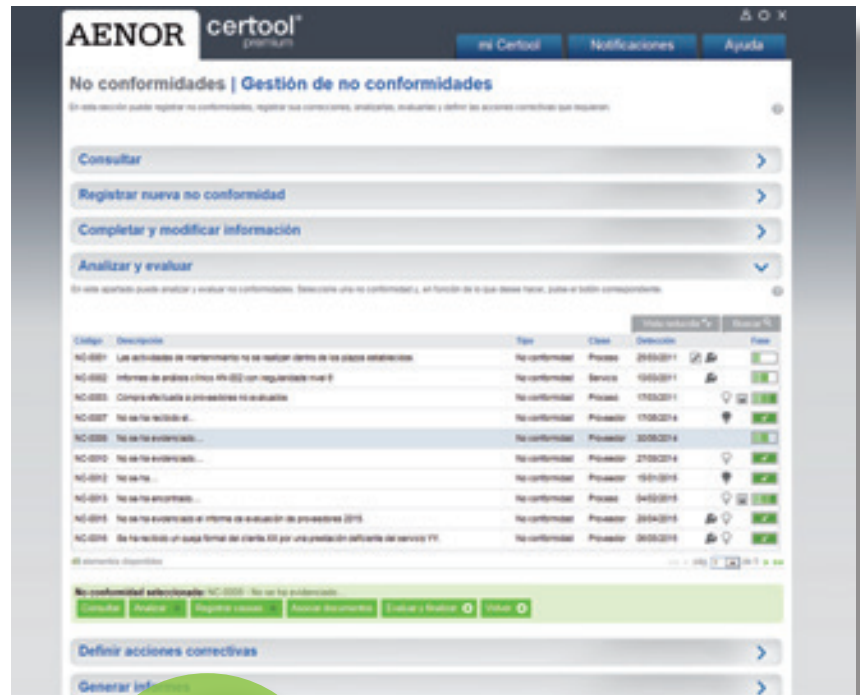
AENOR certool® premium

mi Certool Notificaciones Ayuda

No conformidades | Gestión de no conformidades

En esta sección puede registrar no conformidades, registrar sus correcciones, analizarlas, evaluarlas y definir las acciones correctivas que requieran.

Consultar

Registrar nueva no conformidad

Completar y modificar información

Analizar y evaluar

En este apartado puede analizar y evaluar no conformidades. Seleccione una no conformidad y, en función de lo que desee hacer, pulse el botón correspondiente.

Vista reducida Buscar

| Código | Descripción | Tipo | Clase | Detección | | Fase |
|---|---|---|---|---|---|---|
| NC-0001 | Las actividades de mantenimiento no se realizan dentro de los plazos establecidos | No conformidad | Proceso | 29/03/2011 | | |
| NC-0002 | Informes de análisis clínicos AN-002 con irregularidad nivel II | No conformidad | Servicio | 10/03/2011 | | |
| NC-0003 | Compra efectuada a proveedores no evaluados | No conformidad | Proceso | 17/03/2011 | | |
| NC-0007 | No se ha recibido el... | No conformidad | Proveedor | 17/08/2014 | | |
| NC-0008 | No se ha evidenciado... | No conformidad | Proveedor | 22/08/2014 | | |
| NC-0010 | No se ha evidenciado... | No conformidad | Proveedor | 27/08/2014 | | |
| NC-0012 | No se ha... | No conformidad | Proveedor | 15/01/2015 | | |
| NC-0013 | No se ha encontrado... | No conformidad | Proceso | 04/02/2015 | | |
| NC-0015 | No se ha evidenciado el informe de evaluación de proveedores 2015 | No conformidad | Proveedor | 29/04/2015 | | |
| NC-0016 | Se ha recibido un queja formal del cliente XX por una prestación deficiente del servicio YY. | No conformidad | Proveedor | 06/05/2015 | | |

40 elementos disponibles

No conformidad seleccionada: NC-0008 - No se ha evidenciado...

Consultar Analizar Registrar causas Asociar documentos Evaluar y finalizar Volver

Definir acciones correctivas

Generar informes